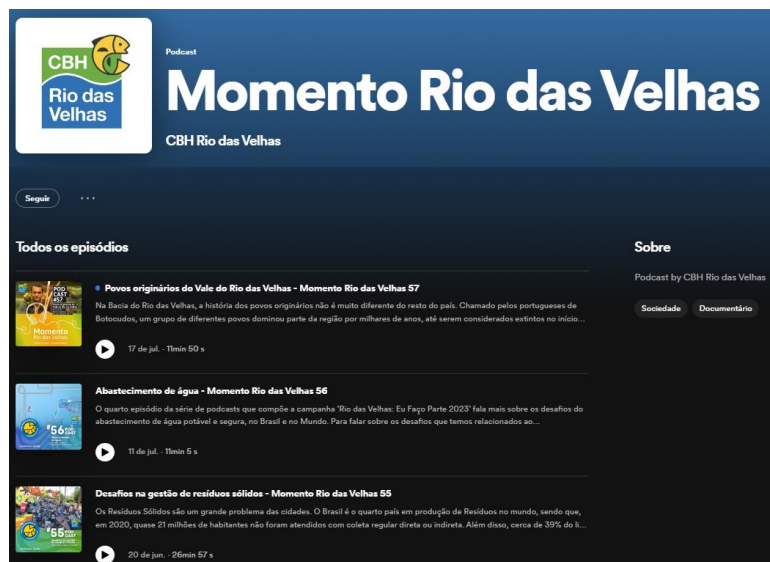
CBH Rio das Velhas

Podcast

Momento Rio das Velhas

CBH Rio das Velhas

Seguir ···

Todos os episódios

POD CAST #57 Momento Rio das Velhas

Povos originários do Vale do Rio das Velhas - Momento Rio das Velhas 57

Na Bacia do Rio das Velhas, a história dos povos originários não é muito diferente do resto do país. Chamado pelos portugueses de Botocudos, um grupo de diferentes povos dominou parte da região por milhares de anos, até serem considerados extintos no início...

17 de jul. · 11min 50 s

#56 POD CAST

Abastecimento de água - Momento Rio das Velhas 56

O quarto episódio da série de podcasts que compõe a campanha 'Rio das Velhas: Eu Faço Parte 2023' fala mais sobre os desafios do abastecimento de água potável e segura, no Brasil e no Mundo. Para falar sobre os desafios que temos relacionados ao...

11 de jul. · 11min 5 s

#55 POD CAST

Desafios na gestão de resíduos sólidos - Momento Rio das Velhas 55

Os Resíduos Sólidos são um grande problema das cidades. O Brasil é o quarto país em produção de Resíduos no mundo, sendo que, em 2020, quase 21 milhões de habitantes não foram atendidos com coleta regular direta ou indireta. Além disso, cerca de 39% do li...

20 de jun. · 26min 57 s

Sobre

Podcast by CBH Rio das Velhas

Sociedade

Documentário